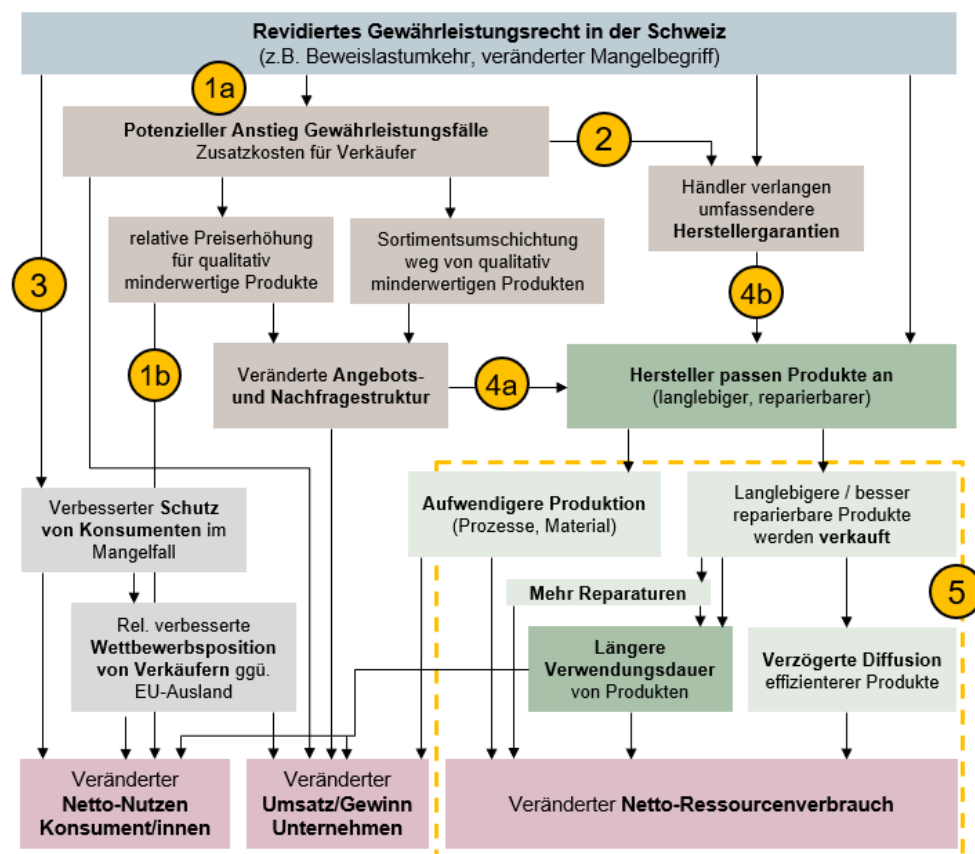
Revidiertes Gewährleistungsrecht in der Schweiz
(z.B. Beweislastumkehr, veränderter Mangelbegriff)

1a

Potenzieller Anstieg Gewährleistungsfälle
Zusatzkosten für Verkäufer

2

Händler verlangen umfassendere Herstellergarantien

3

relative Preiserhöhung für qualitativ minderwertige Produkte

Sortimentsumschichtung weg von qualitativ minderwertigen Produkten

4b

1b

Veränderte Angebots- und Nachfragestruktur

4a

Hersteller passen Produkte an
(langlebiger, reparierbarer)

Verbesserter Schutz von Konsumenten im Mangelfall

Aufwendigere Produktion
(Prozesse, Material)

Langlebigere / besser reparierbare Produkte werden verkauft

5

Mehr Reparaturen

Rel. verbesserte Wettbewerbsposition von Verkäufern ggü. EU-Ausland

Längere Verwendungsdauer von Produkten

Verzögerte Diffusion effizienterer Produkte

Veränderter Netto-Nutzen Konsument/innen

Veränderter Umsatz/Gewinn Unternehmen

Veränderter Netto-Ressourcenverbrauch